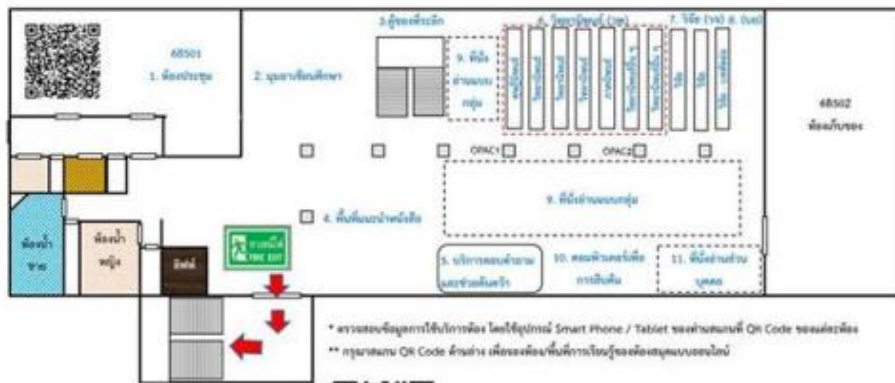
6B501
1. ห้องประชุม

2. มุมอาจารย์ศึกษา

3.ตู้ของที่ระลึก

9. ที่นั่งอ่านแบบกลุ่ม

6. วิทยานิพนธ์ (วพ)

7. วิจัย (วจ) 8. (นส)

6B502
ห้องเก็บของ

OPAC1

OPAC2

9. ที่นั่งอ่านแบบกลุ่ม

4. พื้นที่แนะนำหนังสือ

ห้องน้ำชาย

ห้องน้ำหญิง

ลิฟต์

ทางหนีไฟ FIRE EXIT

5. บริการตอบคำถามและช่วยค้นคว้า

10. คอมพิวเตอร์เพื่อการสืบค้น

11. ที่นั่งอ่านส่วนบุคคล

* ตรวจสอบข้อมูลการใช้บริการห้อง โดยใช้อุปกรณ์ Smart Phone / Tablet ของท่านสแกนที่ QR Code ของแต่ละห้อง

** กรุณาสแกน QR Code ด้านล่าง เพื่อจองห้อง/พื้นที่การเรียนรู้ของห้องสมุดแบบออนไลน์